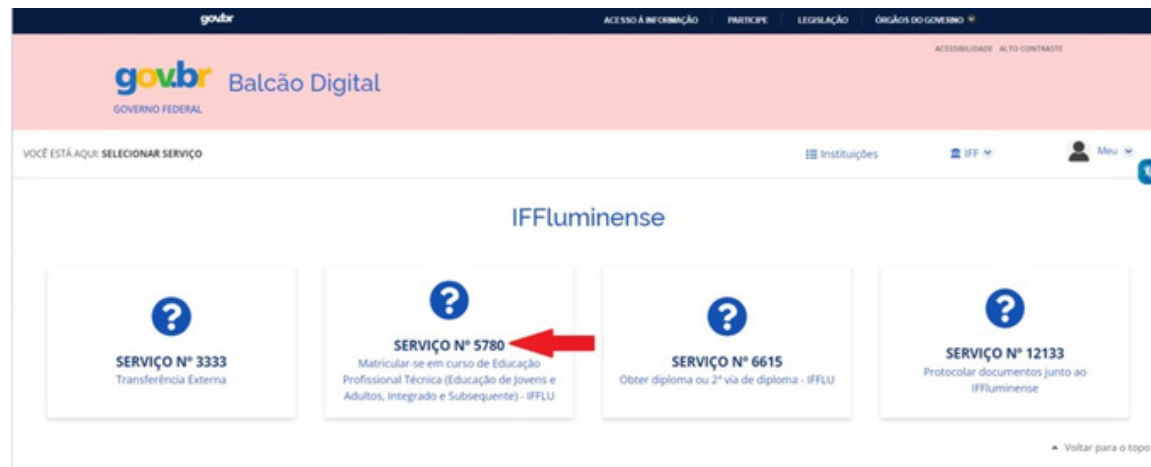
gov.br

ACESSO À INFORMAÇÃO PARTICIPE LEGISLAÇÃO ÓRGÃOS DO GOVERNO

ACESSIBILIDADE ALTO CONTRASTE

gov.br Balcão Digital

GOVERNO FEDERAL

VOCÊ ESTÁ AQUI: SELECIONAR SERVIÇO

Instituições IFF Meu

IFFluminense

SERVIÇO Nº 3333
Transferência Externa

SERVIÇO Nº 5780
Matricular-se em curso de Educação Profissional Técnica (Educação de Jovens e Adultos, Integrado e Subsequente) - IFFLU

SERVIÇO Nº 6615
Obter diploma ou 2ª via de diploma - IFFLU

SERVIÇO Nº 12133
Protocolar documentos junto ao IFFluminense

Voltar para o topo